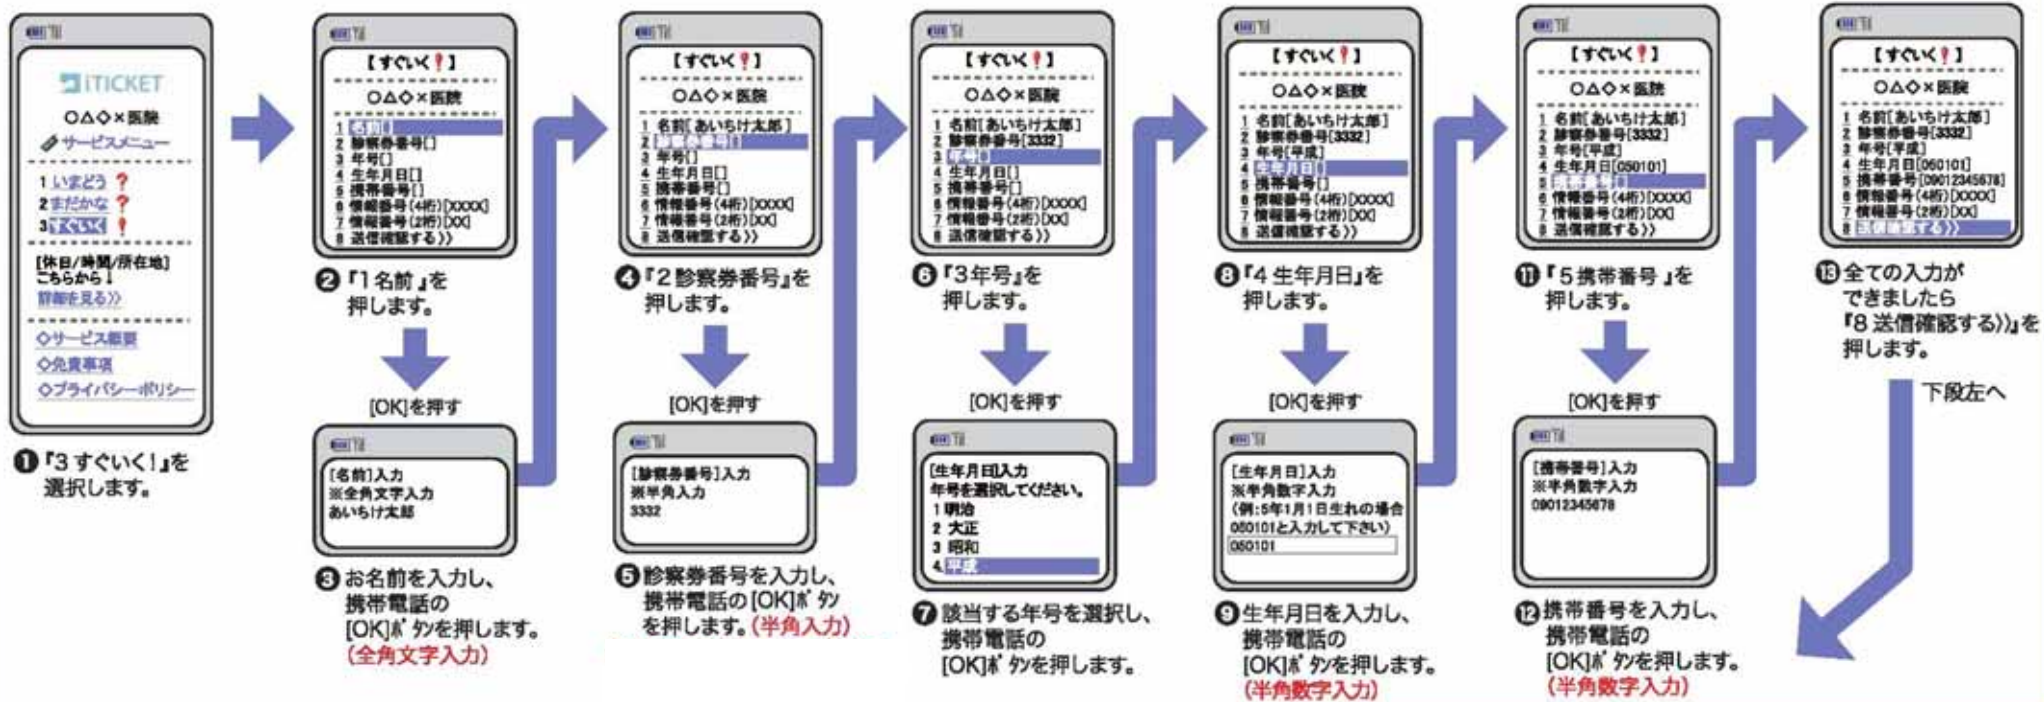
iTICKET
○△◇×医院
サービスメニュー
1 いまどう ?
2 まだかな ?
3 すぐいく !
[休日/時間/所在地]こちらから!
詳細を見る》
◇サービス概要
◇免責事項
◇プライバシーポリシー

❶「3 すぐいく!」を選択します。

【すぐいく!】
○△◇×医院
1 名前[]
2 診察券番号[]
3 年号[]
4 生年月日[]
5 携帯番号[]
6 情報番号(4桁)[XXXX]
7 情報番号(2桁)[XX]
8 送信確認する》

❷「1 名前」を押します。

[OK]を押す

[名前]入力
※全角文字入力
あいちけ太郎

❸お名前を入力し、携帯電話の[OK]ボタンを押します。(全角文字入力)

【すぐいく!】
○△◇×医院
1 名前[あいちけ太郎]
2 診察券番号[]
3 年号[]
4 生年月日[]
5 携帯番号[]
6 情報番号(4桁)[XXXX]
7 情報番号(2桁)[XX]
8 送信確認する》

❹「2 診察券番号」を押します。

[OK]を押す

[診察券番号]入力
※半角入力
3332

❺診察券番号を入力し、携帯電話の[OK]ボタンを押します。(半角入力)

【すぐいく!】
○△◇×医院
1 名前[あいちけ太郎]
2 診察券番号[3332]
3 年号[]
4 生年月日[]
5 携帯番号[]
6 情報番号(4桁)[XXXX]
7 情報番号(2桁)[XX]
8 送信確認する》

❻「3 年号」を押します。

[OK]を押す

[生年月日]入力
年号を選択してください。
1 明治
2 大正
3 昭和
4 平成

❼該当する年号を選択し、携帯電話の[OK]ボタンを押します。

【すぐいく!】
○△◇×医院
1 名前[あいちけ太郎]
2 診察券番号[3332]
3 年号[平成]
4 生年月日[]
5 携帯番号[]
6 情報番号(4桁)[XXXX]
7 情報番号(2桁)[XX]
8 送信確認する》

❽「4 生年月日」を押します。

[OK]を押す

[生年月日]入力
※半角数字入力
(例:5年1月1日生れの場合050101と入力して下さい)
050101

❾生年月日を入力し、携帯電話の[OK]ボタンを押します。(半角数字入力)

【すぐいく!】
○△◇×医院
1 名前[あいちけ太郎]
2 診察券番号[3332]
3 年号[平成]
4 生年月日[050101]
5 携帯番号[]
6 情報番号(4桁)[XXXX]
7 情報番号(2桁)[XX]
8 送信確認する》

⓫「5 携帯番号」を押します。

[OK]を押す

[携帯番号]入力
※半角数字入力
09012345678

⓬携帯番号を入力し、携帯電話の[OK]ボタンを押します。(半角数字入力)

【すぐいく!】
○△◇×医院
1 名前[あいちけ太郎]
2 診察券番号[3332]
3 年号[平成]
4 生年月日[050101]
5 携帯番号[09012345678]
6 情報番号(4桁)[XXXX]
7 情報番号(2桁)[XX]
8 送信確認する》

⓭全ての入力ができましたら「8 送信確認する》」を押します。

下段左へ